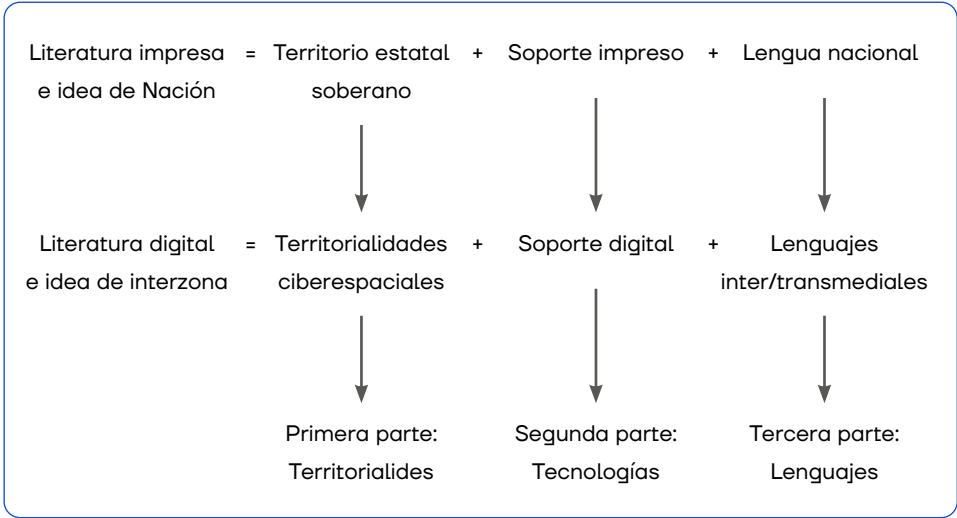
Literatura impresa e idea de Nación = Territorio estatal soberano + Soporte impreso + Lengua nacional

Literatura digital e idea de interzona = Territorialidades ciberespaciales + Soporte digital + Lenguajes inter/transmediales

Primera parte: Territorialides

Segunda parte: Tecnologías

Tercera parte: Lenguajes